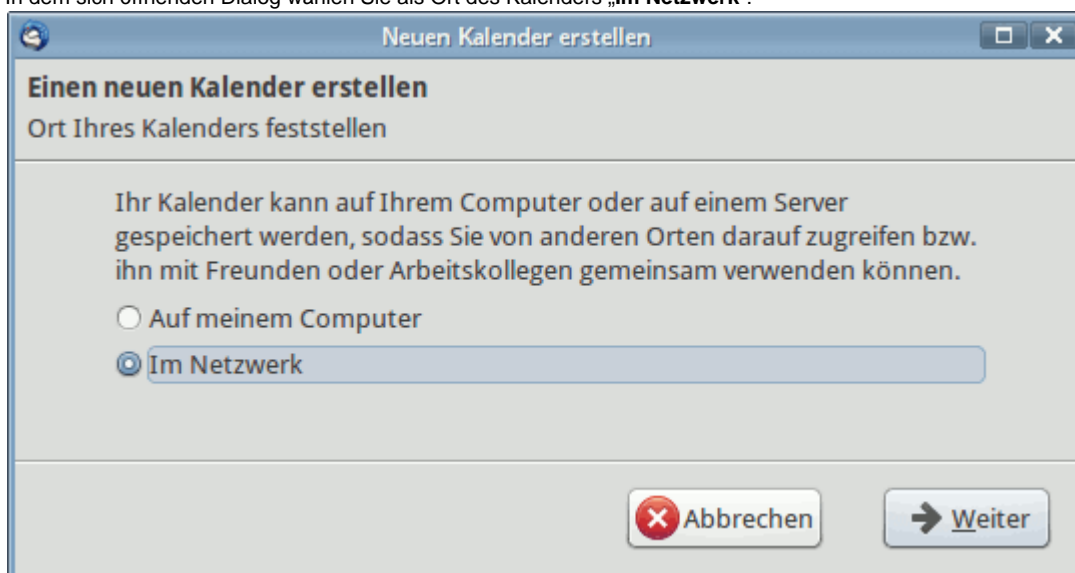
In dem sich öffnenden Dialog wählen Sie als Ort des Kalenders „**Im Netzwerk**".

Neuen Kalender erstellen

**Einen neuen Kalender erstellen**

Ort Ihres Kalenders feststellen

Ihr Kalender kann auf Ihrem Computer oder auf einem Server gespeichert werden, sodass Sie von anderen Orten darauf zugreifen bzw. ihn mit Freunden oder Arbeitskollegen gemeinsam verwenden können.

Auf meinem Computer

Im Netzwerk

Abbrechen

Weiter